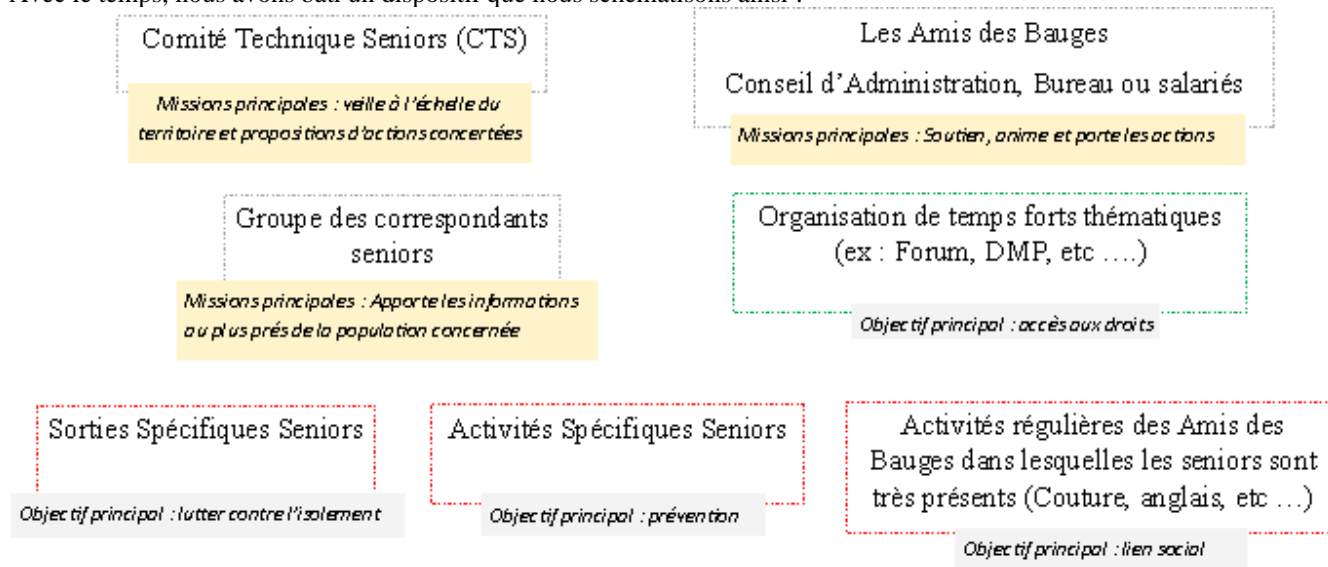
Avec le temps, nous avons bâti un dispositif que nous schématisons ainsi :

Comité Technique Seniors (CTS)

Missions principales : veille à l'échelle du territoire et propositions d'actions concertées

Les Amis des Bauges

Conseil d'Administration, Bureau ou salariés

Missions principales : Soutien, anime et porte les actions

Groupe des correspondants seniors

Missions principales : Apporte les informations au plus prés de la population concernée

Organisation de temps forts thématiques (ex : Forum, DMP, etc ….)

Objectif principal : accès aux droits

Sorties Spécifiques Seniors

Objectif principal : lutter contre l'isolement

Activités Spécifiques Seniors

Objectif principal : prévention

Activités régulières des Amis des Bauges dans lesquelles les seniors sont très présents (Couture, anglais, etc …)

Objectif principal : lien social